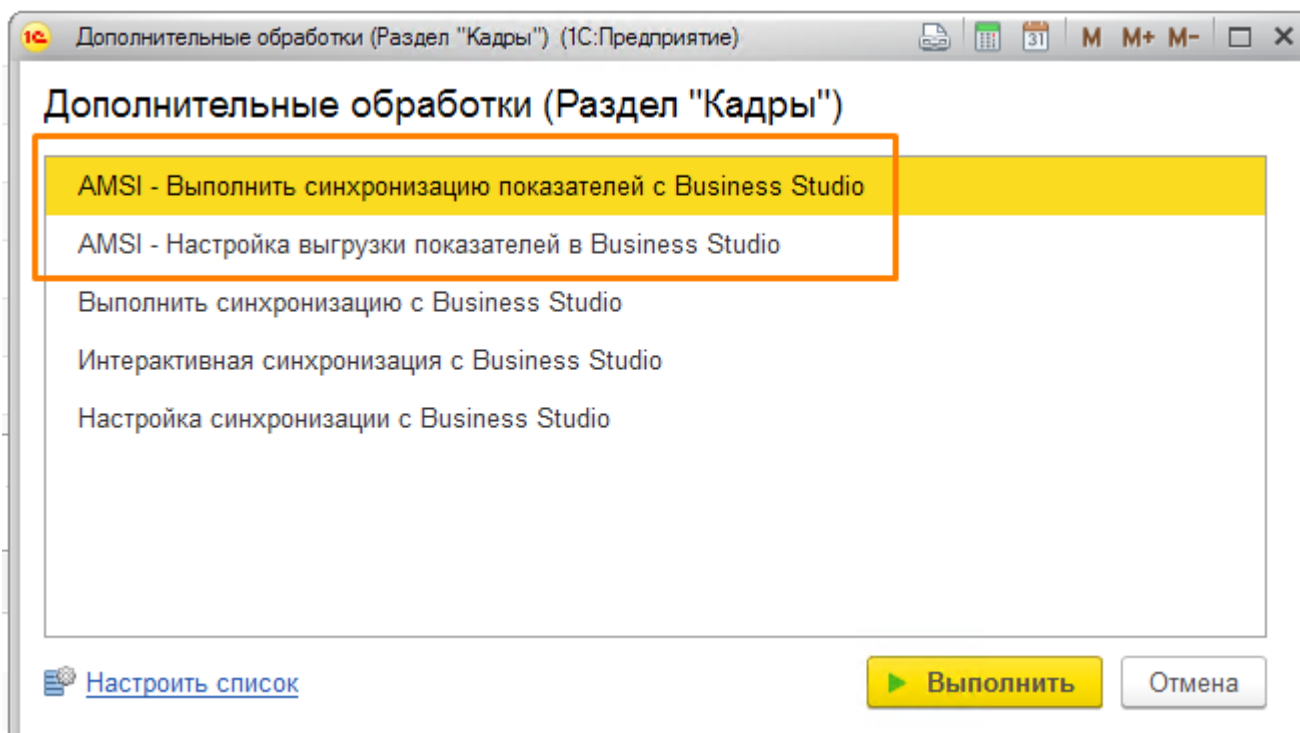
1С Дополнительные обработки (Раздел "Кадры") (1С:Предприятие) 31 M M+ M−

Дополнительные обработки (Раздел "Кадры")

AMSI - Выполнить синхронизацию показателей с Business Studio

AMSI - Настройка выгрузки показателей в Business Studio

Выполнить синхронизацию с Business Studio

Интерактивная синхронизация с Business Studio

Настройка синхронизации с Business Studio

Настроить список

Выполнить

Отмена